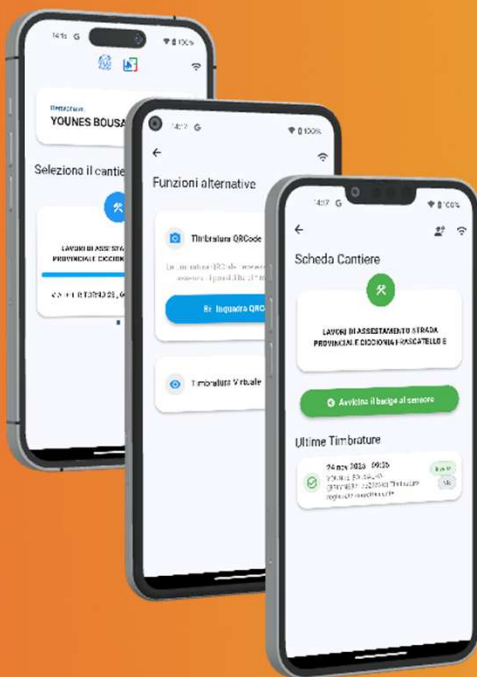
14:15 G
100%

YOUNES BOUSA

Seleziona il cantie

LAVORI DI ASSESTA
PROVINCIALE CICCIONI

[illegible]

14:17 G
100%

Funzioni alternative

Timbratura QRCode

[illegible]

Inquadra QRC

Timbratura Virtuale

14:17 G
100%

Scheda Cantiere

LAVORI DI ASSESTAMENTO STRADA PROVINCIALE CICCIONIA FRASCATELLO E

Avvicina il badge al sensore

Ultime Timbrature

24 nov 2025 · 09:26
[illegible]